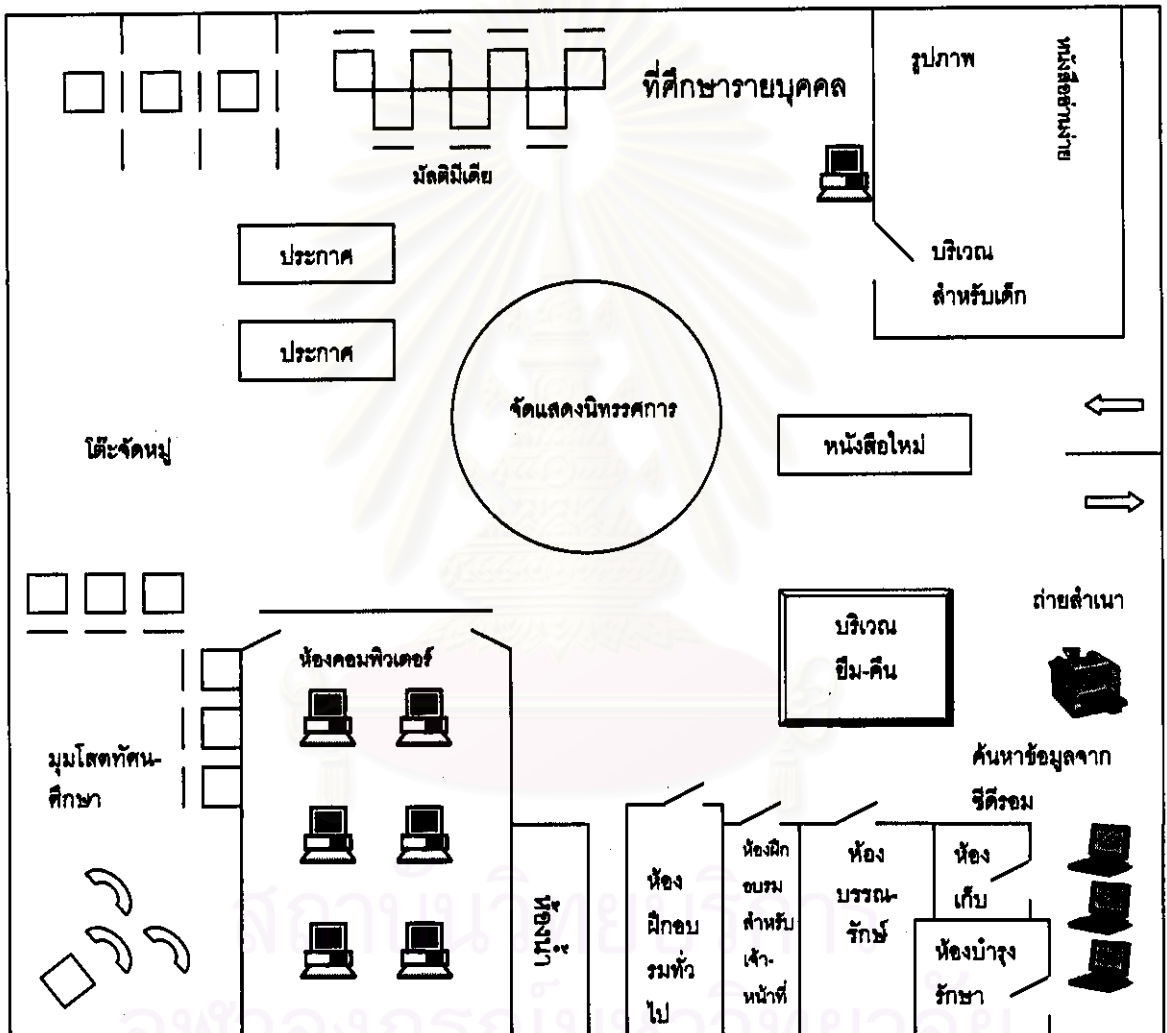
ที่ศึกษารายบุคคล

รูปภาพ

หนังสือง่ายๆ

มัลติมีเดีย

บริเวณ
สำหรับเด็ก

ประกาศ

ประกาศ

จัดแสดงนิทรรศการ

หนังสือใหม่

โต๊ะจัดหมู่

ถ่ายสำเนา

บริเวณ
ยืม-คืน

ห้องคอมพิวเตอร์

มุมโสตทัศน-
ศึกษา

ค้นหาข้อมูลจาก
ซีดีรอม

ห้องน้ำ

ห้อง
ฝึกอบ
รมทั่ว
ไป

ห้องฝึก
อบรม
สำหรับ
เจ้า-
หน้าที่

ห้อง
บรรณ-
รักษ์

ห้อง
เก็บ

ห้องบำรุง
รักษา